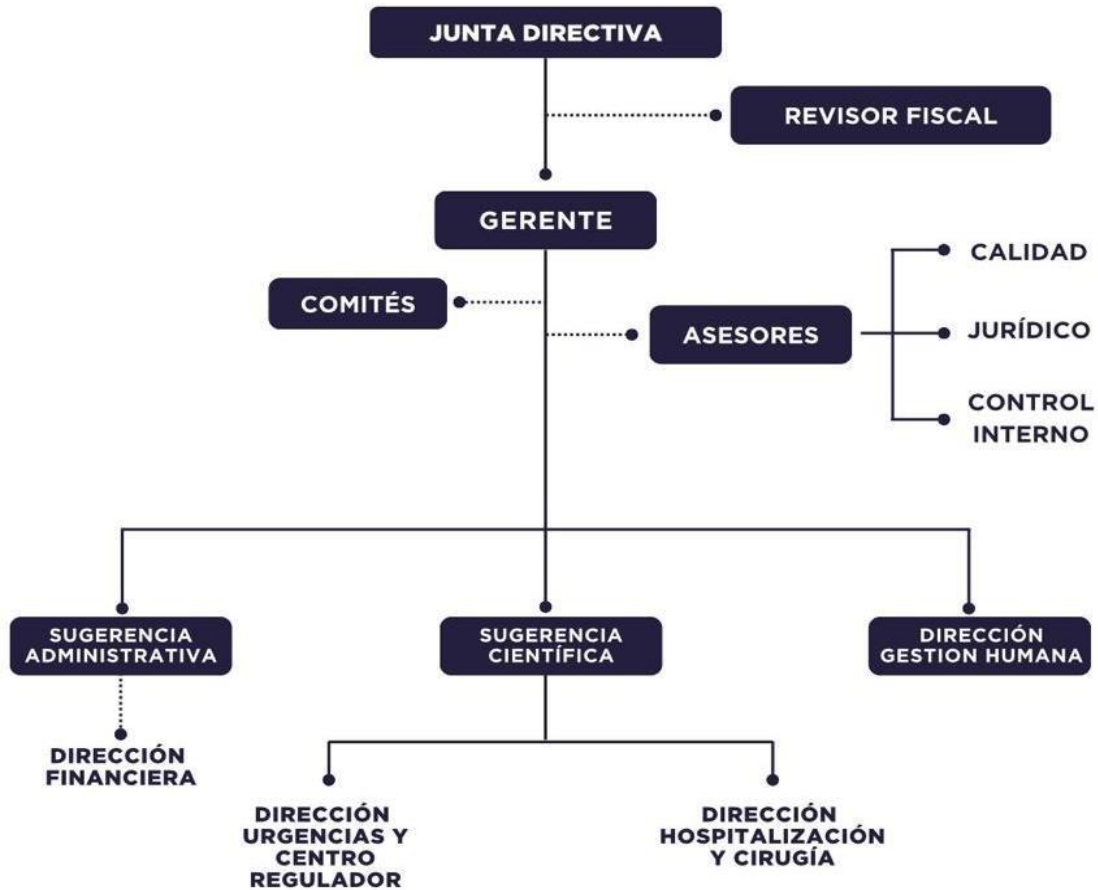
JUNTA DIRECTIVA

REVISOR FISCAL

GERENTE

COMITÉS

ASESORES

CALIDAD

JURÍDICO

CONTROL INTERNO

SUGERENCIA ADMINISTRATIVA

SUGERENCIA CIENTÍFICA

DIRECCIÓN GESTION HUMANA

DIRECCIÓN FINANCIERA

DIRECCIÓN URGENCIAS Y CENTRO REGULADOR

DIRECCIÓN HOSPITALIZACIÓN Y CIRUGÍA